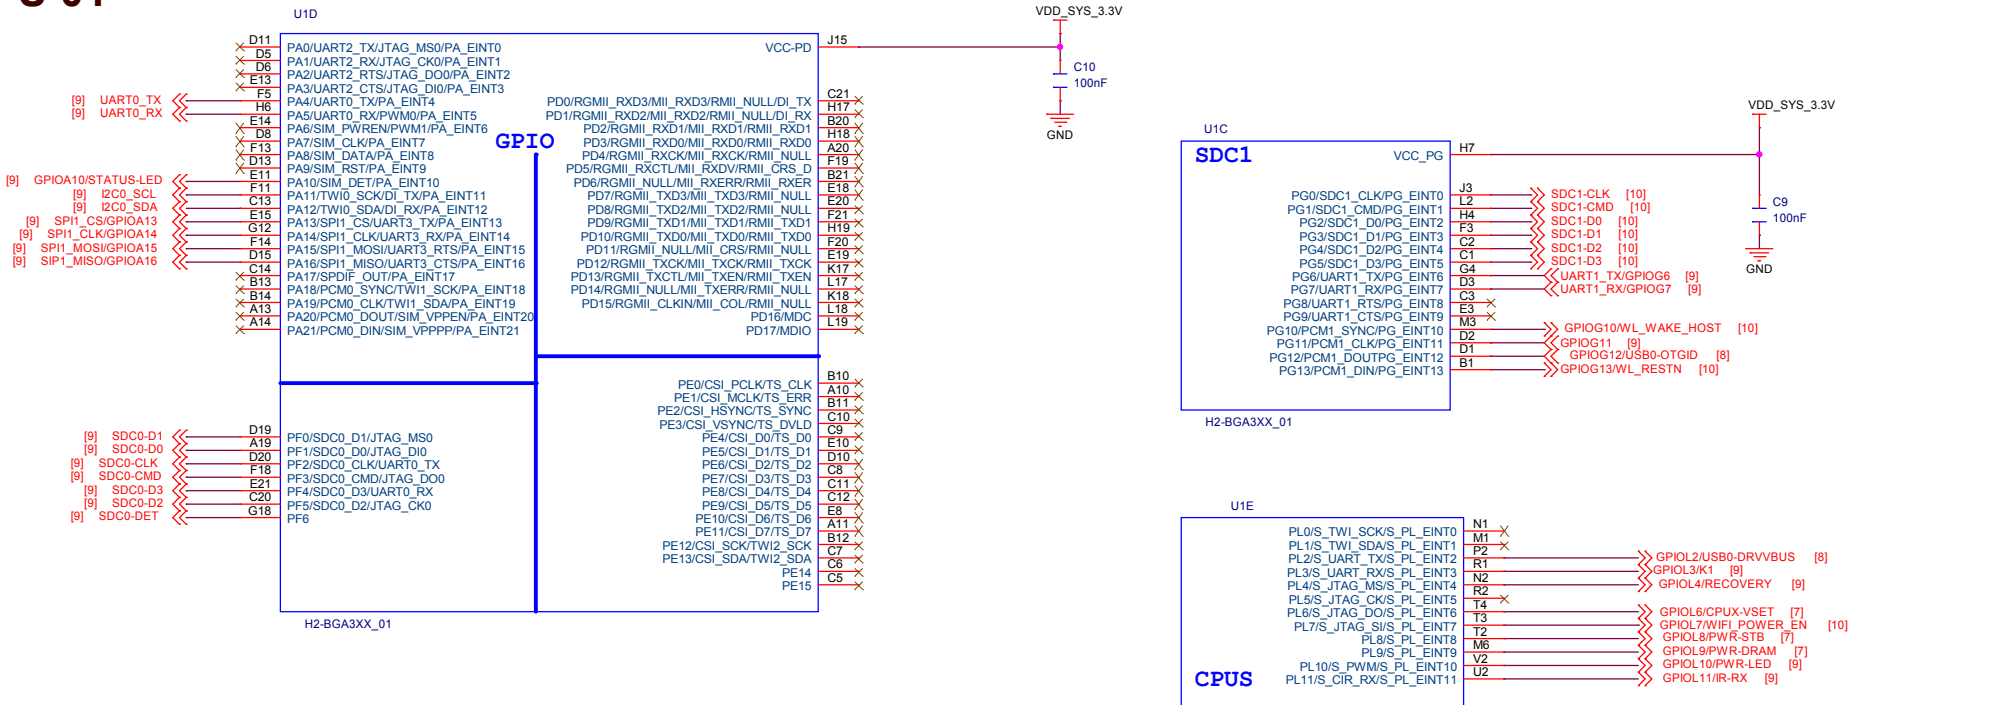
U1D

D11 PA0/UART2_TX/JTAG_MS0/PA_EINT0
D5 PA1/UART2_RX/JTAG_CK0/PA_EINT1
D6 PA2/UART2_RTS/JTAG_DO0/PA_EINT2
E13 PA3/UART2_CTS/JTAG_DI0/PA_EINT3
[9] UART0_TX F5 PA4/UART0_TX/PA_EINT4
[9] UART0_RX H6 PA5/UART0_RX/PWM0/PA_EINT5
E14 PA6/SIM_PWREN/PWM1/PA_EINT6
D8 PA7/SIM_CLK/PA_EINT7
F13 PA8/SIM_DATA/PA_EINT8
D13 PA9/SIM_RST/PA_EINT9
[9] GPIOA10/STATUS-LED E11 PA10/SIM_DET/PA_EINT10
[9] I2C0_SCL F11 PA11/TWI0_SCK/DI_TX/PA_EINT11
[9] I2C0_SDA C13 PA12/TWI0_SDA/DI_RX/PA_EINT12
[9] SPI1_CS/GPIOA13 E15 PA13/SPI1_CS/UART3_TX/PA_EINT13
[9] SPI1_CLK/GPIOA14 G12 PA14/SPI1_CLK/UART3_RX/PA_EINT14
[9] SPI1_MOSI/GPIOA15 F14 PA15/SPI1_MOSI/UART3_RTS/PA_EINT15
[9] SIP1_MISO/GPIOA16 D15 PA16/SPI1_MISO/UART3_CTS/PA_EINT16
C14 PA17/SPDIF_OUT/PA_EINT17
B13 PA18/PCM0_SYNC/TWI1_SCK/PA_EINT18
B14 PA19/PCM0_CLK/TWI1_SDA/PA_EINT19
A13 PA20/PCM0_DOUT/SIM_VPPEN/PA_EINT20
A14 PA21/PCM0_DIN/SIM_VPPPP/PA_EINT21

GPIO

VCC-PD J15
PD0/RGMII_RXD3/MII_RXD3/RMII_NULL/DI_TX C21
PD1/RGMII_RXD2/MII_RXD2/RMII_NULL/DI_RX H17
PD2/RGMII_RXD1/MII_RXD1/RMII_RXD1 B20
PD3/RGMII_RXD0/MII_RXD0/RMII_RXD0 H18
PD4/RGMII_RXCK/MII_RXCK/RMII_NULL A20
PD5/RGMII_RXCTL/MII_RXDV/RMII_CRS_D F19
PD6/RGMII_NULL/MII_RXERR/RMII_RXER B21
PD7/RGMII_TXD3/MII_TXD3/RMII_NULL E18
PD8/RGMII_TXD2/MII_TXD2/RMII_NULL E20
PD9/RGMII_TXD1/MII_TXD1/RMII_TXD1 F21
PD10/RGMII_TXD0/MII_TXD0/RMII_TXD0 H19
PD11/RGMII_NULL/MII_CRS/RMII_NULL F20
PD12/RGMII_TXCK/MII_TXCK/RMII_TXCK E19
PD13/RGMII_TXCTL/MII_TXEN/RMII_TXEN K17
PD14/RGMII_NULL/MII_TXERR/RMII_NULL L17
PD15/RGMII_CLKIN/MII_COL/RMII_NULL K18
PD16/MDC L18
PD17/MDIO L19

VDD_SYS_3.3V
C10
100nF
GND

[9] SDC0-D1 D19 PF0/SDC0_D1/JTAG_MS0
[9] SDC0-D0 A19 PF1/SDC0_D0/JTAG_DI0
[9] SDC0-CLK D20 PF2/SDC0_CLK/UART0_TX
[9] SDC0-CMD F18 PF3/SDC0_CMD/JTAG_DO0
[9] SDC0-D3 E21 PF4/SDC0_D3/UART0_RX
[9] SDC0-D2 C20 PF5/SDC0_D2/JTAG_CK0
[9] SDC0-DET G18 PF6

PE0/CSI_PCLK/TS_CLK B10
PE1/CSI_MCLK/TS_ERR A10
PE2/CSI_HSYNC/TS_SYNC B11
PE3/CSI_VSYNC/TS_DVLD C10
PE4/CSI_D0/TS_D0 C9
PE5/CSI_D1/TS_D1 E10
PE6/CSI_D2/TS_D2 D10
PE7/CSI_D3/TS_D3 C8
PE8/CSI_D4/TS_D4 C11
PE9/CSI_D5/TS_D5 C12
PE10/CSI_D6/TS_D6 E8
PE11/CSI_D7/TS_D7 A11
PE12/CSI_SCK/TWI2_SCK B12
PE13/CSI_SDA/TWI2_SDA C7
PE14 C6
PE15 C5

H2-BGA3XX_01

U1C
SDC1
VCC_PG H7
VDD_SYS_3.3V
C9
100nF
GND
PG0/SDC1_CLK/PG_EINT0 J3 SDC1-CLK [10]
PG1/SDC1_CMD/PG_EINT1 L2 SDC1-CMD [10]
PG2/SDC1_D0/PG_EINT2 H4 SDC1-D0 [10]
PG3/SDC1_D1/PG_EINT3 F3 SDC1-D1 [10]
PG4/SDC1_D2/PG_EINT4 C2 SDC1-D2 [10]
PG5/SDC1_D3/PG_EINT5 C1 SDC1-D3 [10]
PG6/UART1_TX/PG_EINT6 G4 UART1_TX/GPIOG6 [9]
PG7/UART1_RX/PG_EINT7 D3 UART1_RX/GPIOG7 [9]
PG8/UART1_RTS/PG_EINT8 C3
PG9/UART1_CTS/PG_EINT9 E3
PG10/PCM1_SYNC/PG_EINT10 M3 GPIOG10/WL_WAKE_HOST [10]
PG11/PCM1_CLK/PG_EINT11 D2 GPIOG11 [9]
PG12/PCM1_DOUTPG_EINT12 D1 GPIOG12/USB0-OTGID [8]
PG13/PCM1_DIN/PG_EINT13 B1 GPIOG13/WL_RESTN [10]
H2-BGA3XX_01

U1E
PL0/S_TWI_SCK/S_PL_EINT0 N1
PL1/S_TWI_SDA/S_PL_EINT1 M1
PL2/S_UART_TX/S_PL_EINT2 P2 GPIOL2/USB0-DRVVBUS [8]
PL3/S_UART_RX/S_PL_EINT3 R1 GPIOL3/K1 [9]
PL4/S_JTAG_MS/S_PL_EINT4 N2 GPIOL4/RECOVERY [9]
PL5/S_JTAG_CK/S_PL_EINT5 R2
PL6/S_JTAG_DO/S_PL_EINT6 T4 GPIOL6/CPUX-VSET [7]
PL7/S_JTAG_SI/S_PL_EINT7 T3 GPIOL7/WIFI_POWER_EN [10]
PL8/S_PL_EINT8 T2 GPIOL8/PWR-STB [7]
PL9/S_PL_EINT9 M6 GPIOL9/PWR-DRAM [7]
PL10/S_PWM/S_PL_EINT10 V2 GPIOL10/PWR-LED [9]
PL11/S_CIR_RX/S_PL_EINT11 U2 GPIOL11/IR-RX [9]
CPUS